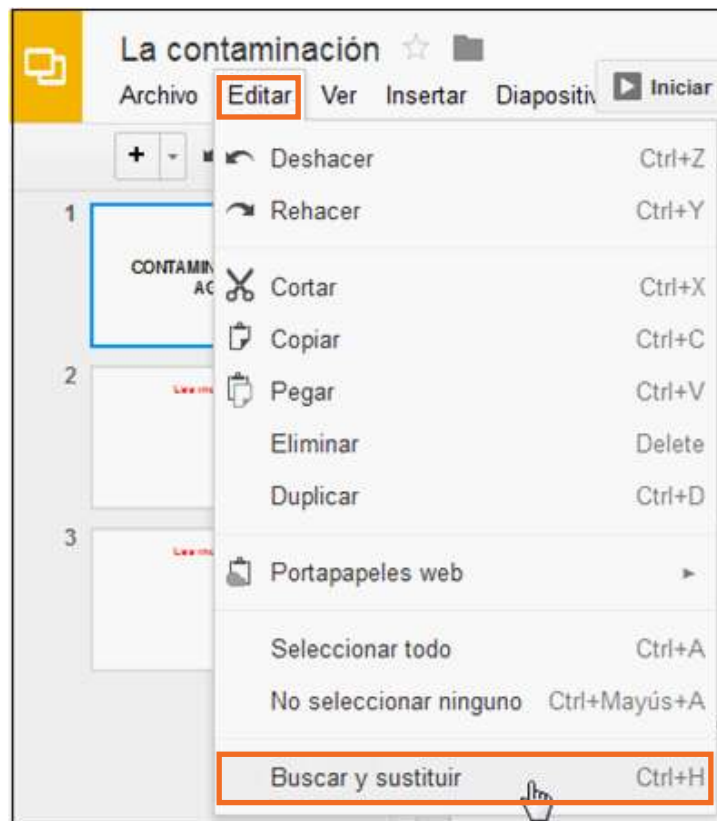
La contaminación

Archivo Editar Ver Insertar Diapositiv

Iniciar

+

1

CONTAMIN
AC

2

3

Deshacer Ctrl+Z
Rehacer Ctrl+Y
Cortar Ctrl+X
Copiar Ctrl+C
Pegar Ctrl+V
Eliminar Delete
Duplicar Ctrl+D
Portapapeles web
Seleccionar todo Ctrl+A
No seleccionar ninguno Ctrl+Mayús+A
Buscar y sustituir Ctrl+H